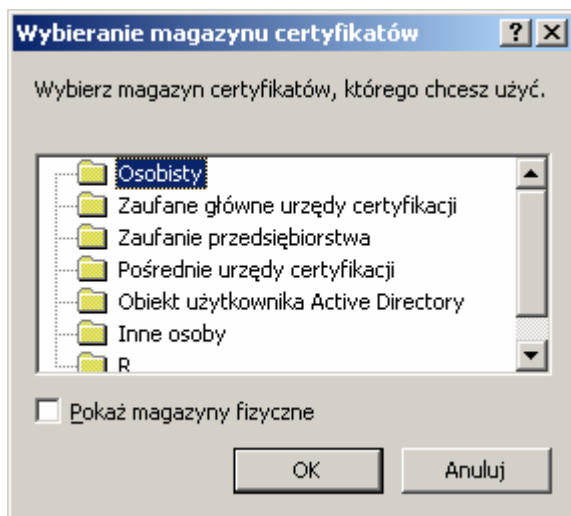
Wybieranie magazynu certyfikatów ? ×

Wybierz magazyn certyfikatów, którego chcesz użyć.

Osobisty
Zaufane główne urzędy certyfikacji
Zaufanie przedsiębiorstwa
Pośrednie urzędy certyfikacji
Obiekt użytkownika Active Directory
Inne osoby
R

Pokaż magazyny fizyczne

OK
Anuluj